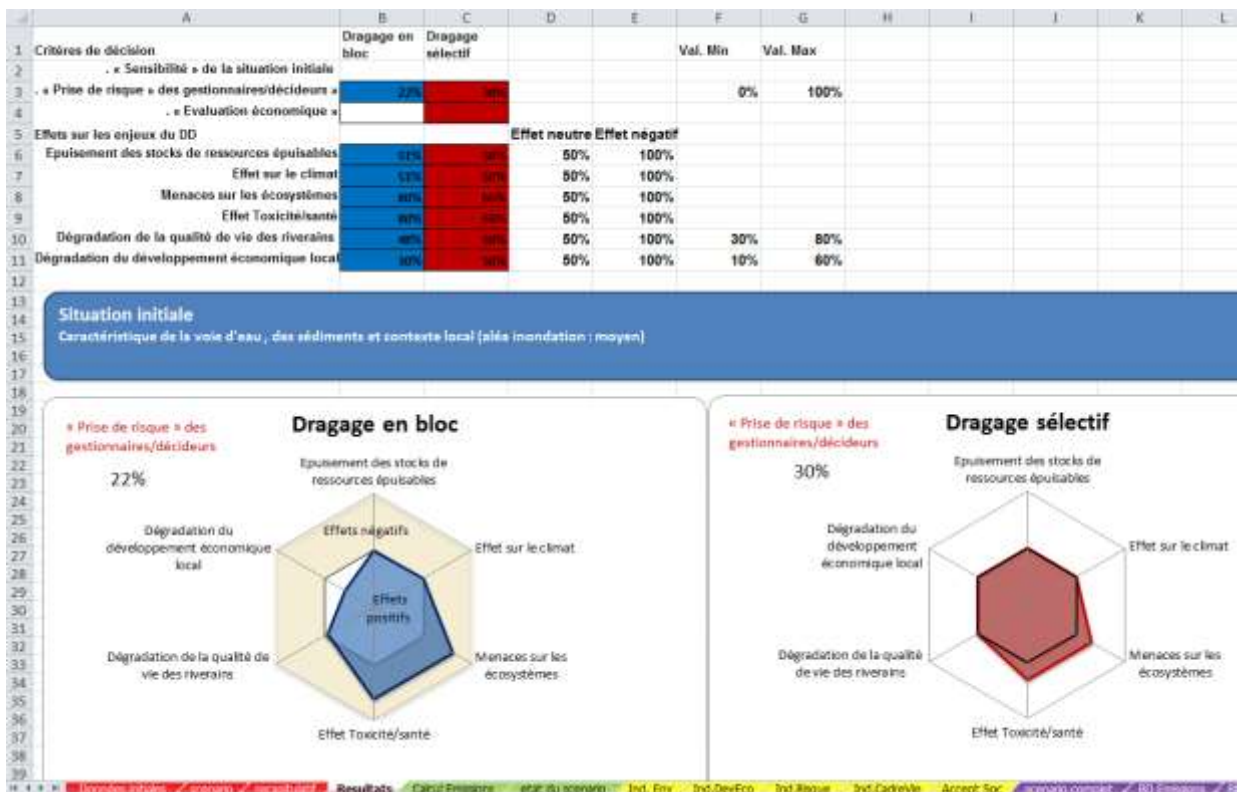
| | A | B | C | D | E | F | G | H | I | J | K | L |
|---|---|---|---|---|---|---|---|---|---|---|---|---|
| 1 | Critères de décision | Dragage en bloc | Dragage sélectif | | | Val. Min | Val. Max | | | | | |
| 2 | . « Sensibilité » de la situation initiale | | | | | | | | | | | |
| 3 | . « Prise de risque » des gestionnaires/décideurs » | 22% | 30% | | | 0% | 100% | | | | | |
| 4 | . « Evaluation économique » | | | | | | | | | | | |
| 5 | Effets sur les enjeux du DD | | | Effet neutre | Effet négatif | | | | | | | |
| 6 | Epuisement des stocks de ressources épuisables | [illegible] | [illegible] | 50% | 100% | | | | | | | |
| 7 | Effet sur le climat | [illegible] | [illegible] | 50% | 100% | | | | | | | |
| 8 | Menaces sur les écosystèmes | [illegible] | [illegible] | 50% | 100% | | | | | | | |
| 9 | Effet Toxicité/santé | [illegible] | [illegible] | 50% | 100% | | | | | | | |
| 10 | Dégradation de la qualité de vie des riverains | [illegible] | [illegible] | 50% | 100% | 30% | 80% | | | | | |
| 11 | Dégradation du développement économique local | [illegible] | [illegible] | 50% | 100% | 10% | 60% | | | | | |

Situation initiale
Caractéristique de la voie d'eau , des sédiments et contexte local (aléa inondation : moyen)

« Prise de risque » des gestionnaires/décideurs
22%

Dragage en bloc

Epuisement des stocks de ressources épuisables
Effet sur le climat
Menaces sur les écosystèmes
Effet Toxicité/santé
Dégradation de la qualité de vie des riverains
Dégradation du développement économique local
Effets négatifs
Effets positifs

« Prise de risque » des gestionnaires/décideurs
30%

Dragage sélectif

Epuisement des stocks de ressources épuisables
Effet sur le climat
Menaces sur les écosystèmes
Effet Toxicité/santé
Dégradation de la qualité de vie des riverains
Dégradation du développement économique local

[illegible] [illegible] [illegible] Resultats Calcul Emissions etat du scenario Ind. Env Ind.DevEco Ind.Risque Ind.CadreVie Accept.Soc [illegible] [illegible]